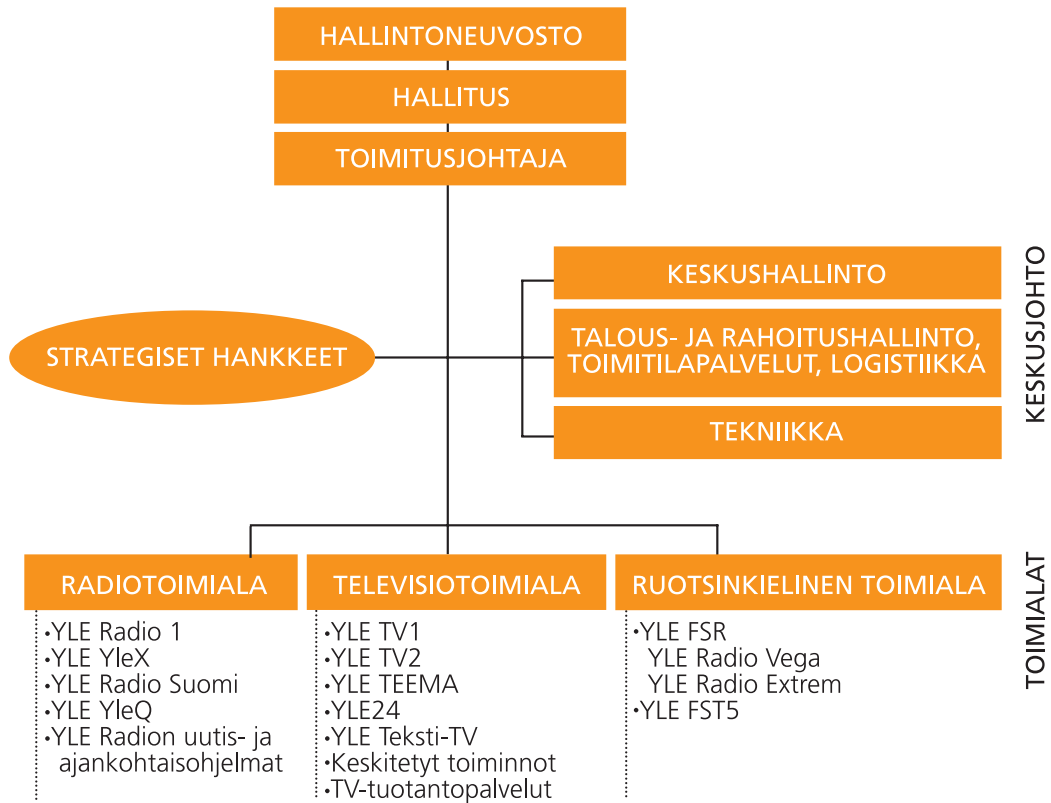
HALLINTONEUVOSTO

HALLITUS

TOIMITUSJOHTAJA

STRATEGISET HANKKEET

KESKUSHALLINTO

TALOUS- JA RAHOITUSHALLINTO, TOIMITILAPALVELUT, LOGISTIIKKA

TEKNIIKKA

KESKUSJOHTO

RADIOTOIMIALA

•YLE Radio 1
•YLE YleX
•YLE Radio Suomi
•YLE YleQ
•YLE Radion uutis- ja ajankohtaisohjelmat

TELEVISIOTOIMIALA

•YLE TV1
•YLE TV2
•YLE TEEMA
•YLE24
•YLE Teksti-TV
•Keskitetyt toiminnot
•TV-tuotantopalvelut

RUOTSINKIELINEN TOIMIALA

•YLE FSR
YLE Radio Vega
YLE Radio Extrem
•YLE FST5

TOIMIALAT